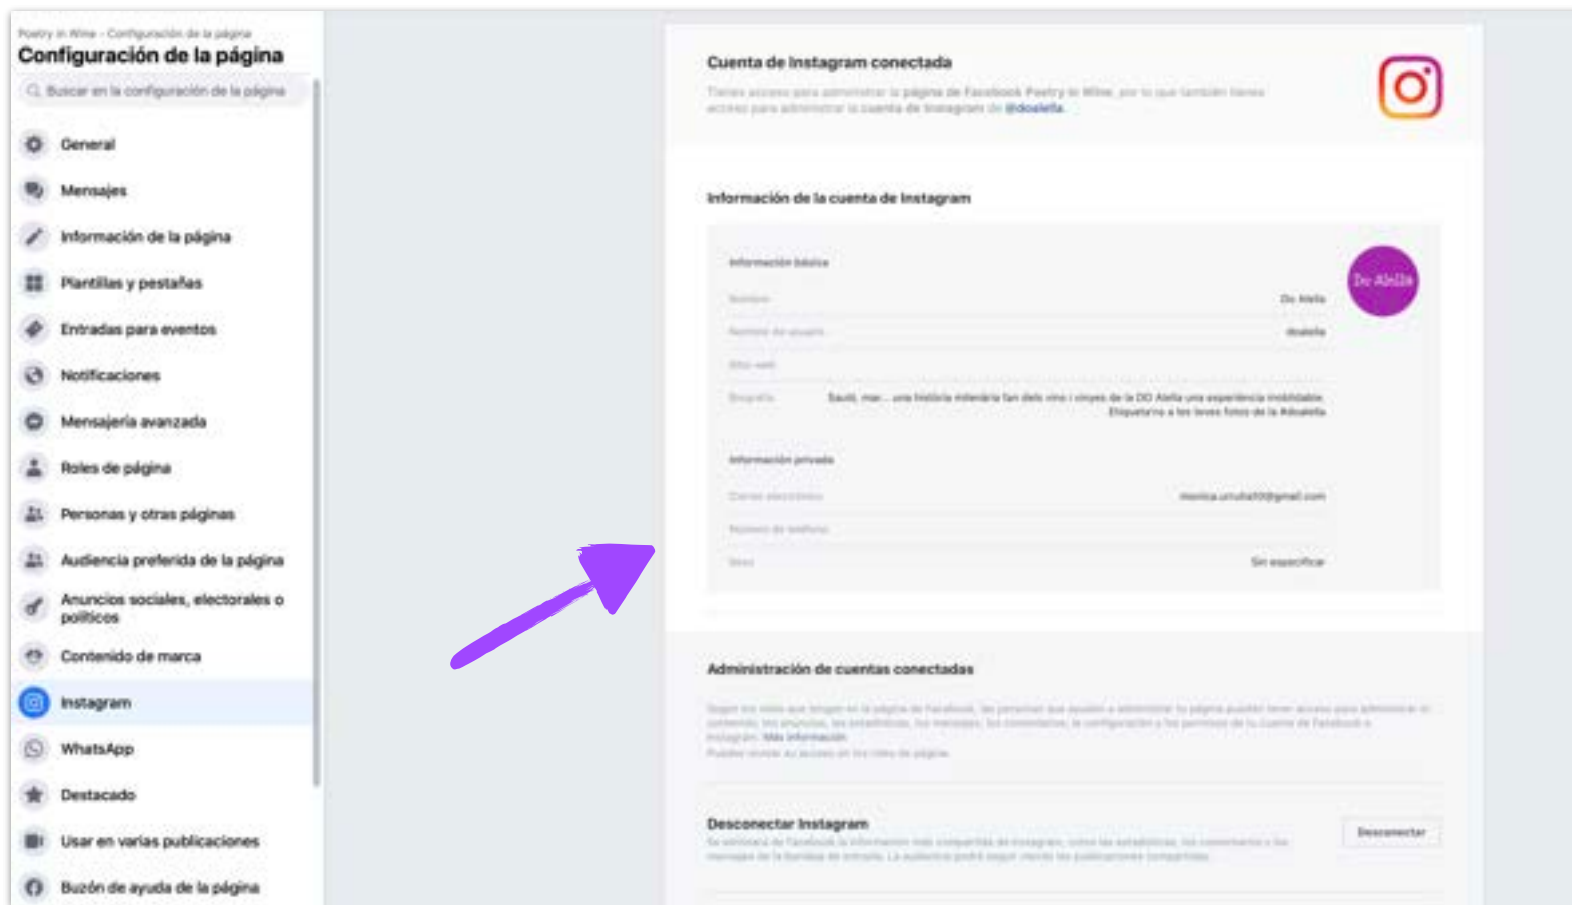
Poetry in Wine · Configuración de la página
Configuración de la página

Buscar en la configuración de la página

General
Mensajes
Información de la página
Plantillas y pestañas
Entradas para eventos
Notificaciones
Mensajería avanzada
Roles de página
Personas y otras páginas
Audiencia preferida de la página
Anuncios sociales, electorales o políticos
Contenido de marca
Instagram
WhatsApp
Destacado
Usar en varias publicaciones
Buzón de ayuda de la página

Cuenta de Instagram conectada
Tienes acceso para administrar la página de Facebook Poetry in Wine, por lo que también tienes acceso para administrar la cuenta de Instagram de @doalella.

Información de la cuenta de Instagram

Información básica
Nombre Do Alella
Nombre de usuario doalella
Sitio web
Biografía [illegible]

Información privada
Correo electrónico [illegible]
Número de teléfono
Sexo Sin especificar

Do Alella

Administración de cuentas conectadas
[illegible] Más información
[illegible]

Desconectar Instagram
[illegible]
Desconectar